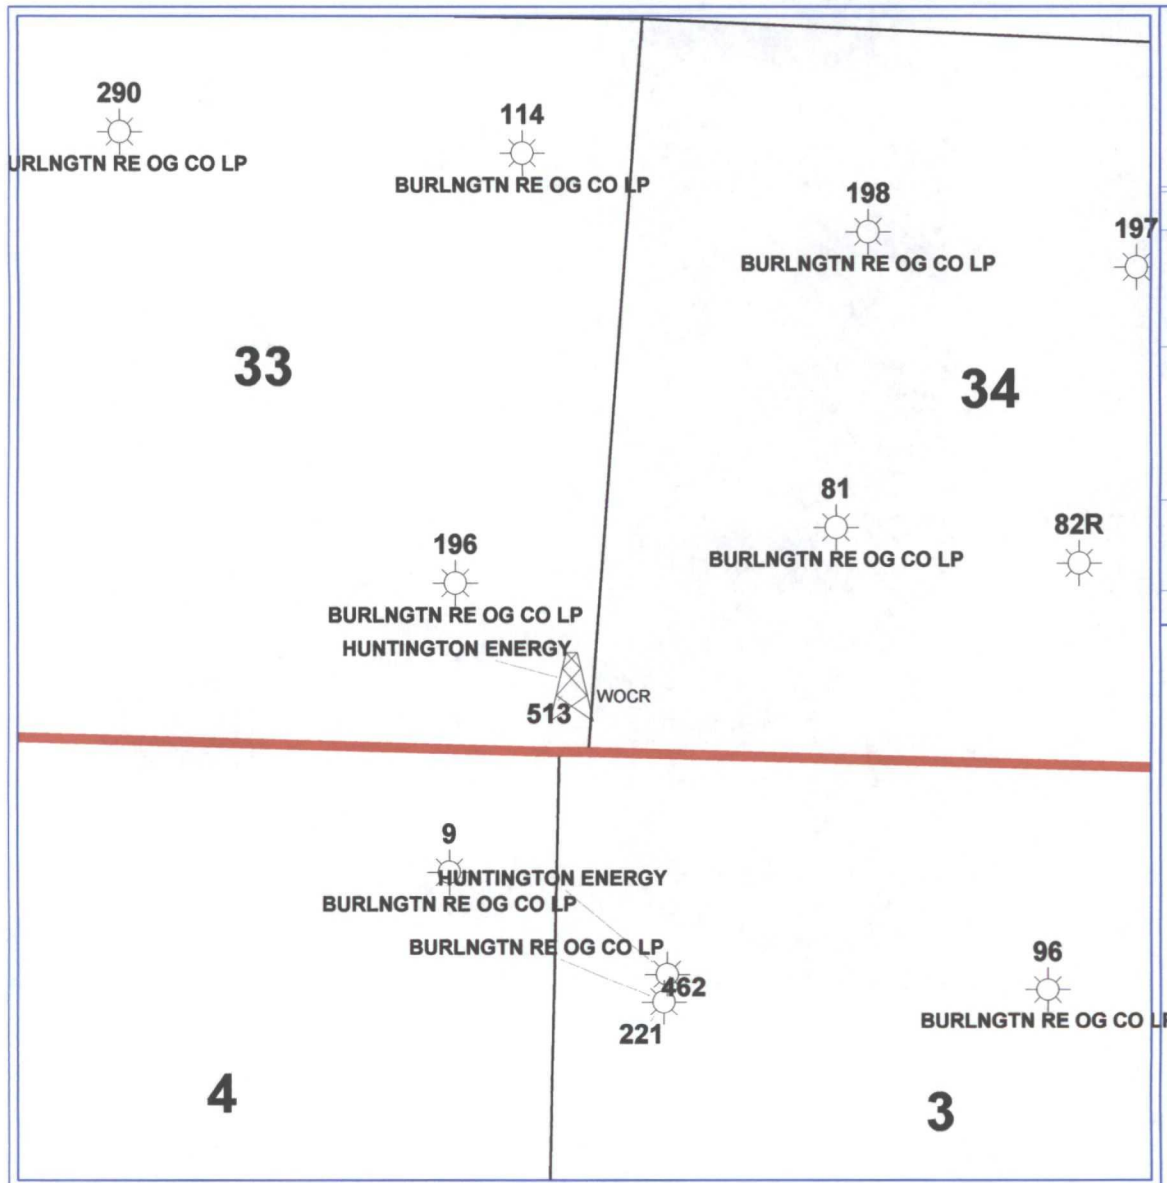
290
URLNGTN RE OG CO LP

114
BURLNGTN RE OG CO LP

198
BURLNGTN RE OG CO LP

197

33

34

81
BURLNGTN RE OG CO LP

82R

196
BURLNGTN RE OG CO LP
HUNTINGTON ENERGY
WOCR
513

9
HUNTINGTON ENERGY
BURLNGTN RE OG CO LP
BURLNGTN RE OG CO LP
462
221

96
BURLNGTN RE OG CO L

4

3